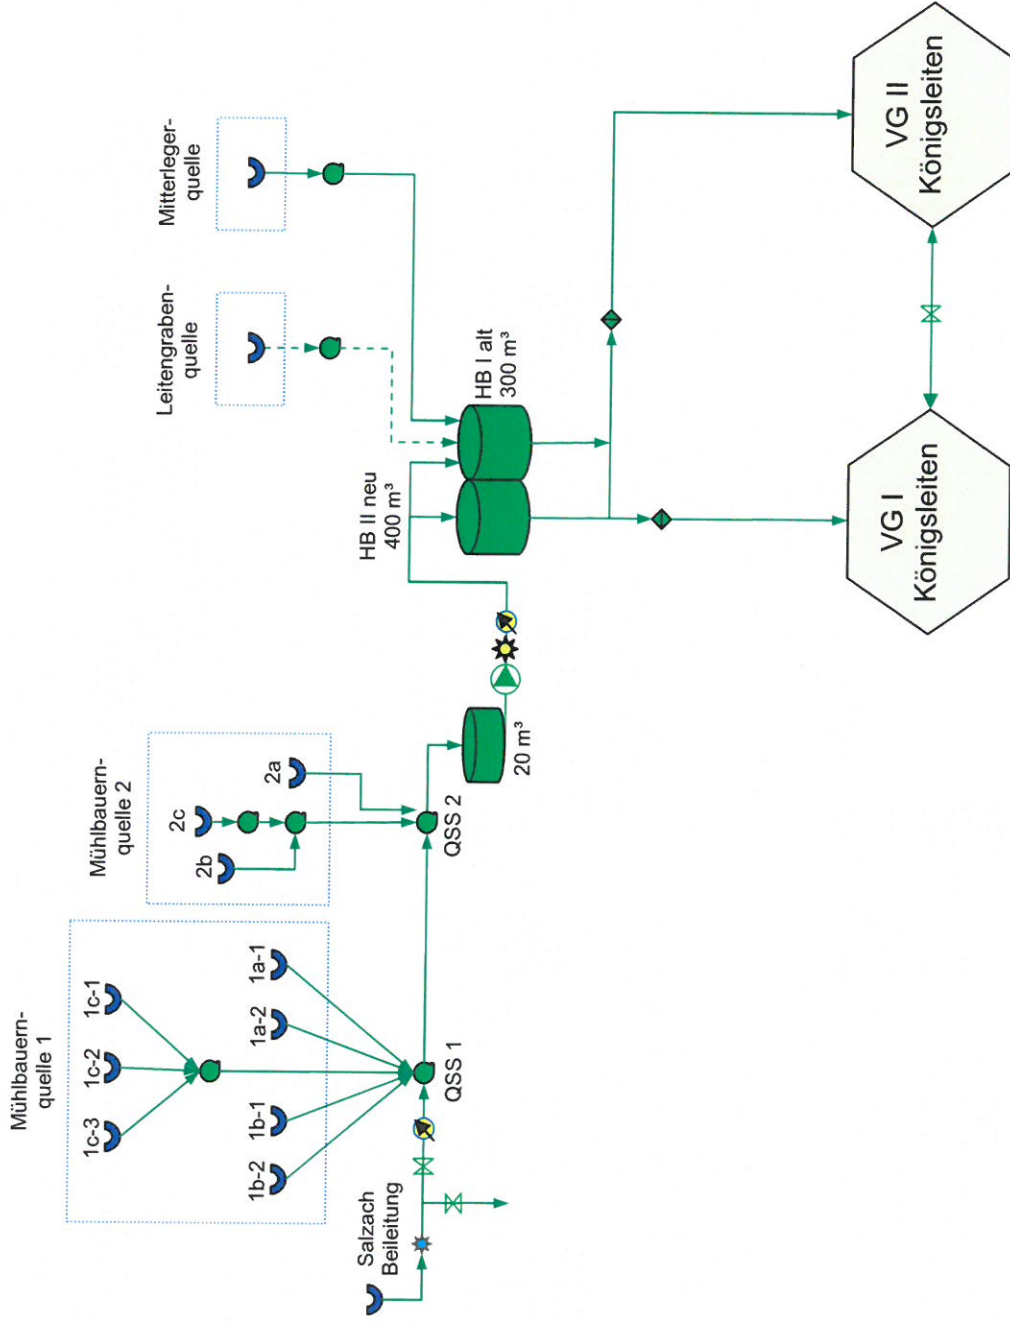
Mitterleger-quelle

Leitengraben-quelle

HB I alt 300 m³

HB II neu 400 m³

VG II Königsleiten

VG I Königsleiten

Mühlbauern-quelle 2

2c

2a

2b

QSS 2

20 m³

Mühlbauern-quelle 1

1c-1

1c-2

1c-3

1a-1

1a-2

1b-1

1b-2

QSS 1

Salzach Beileitung